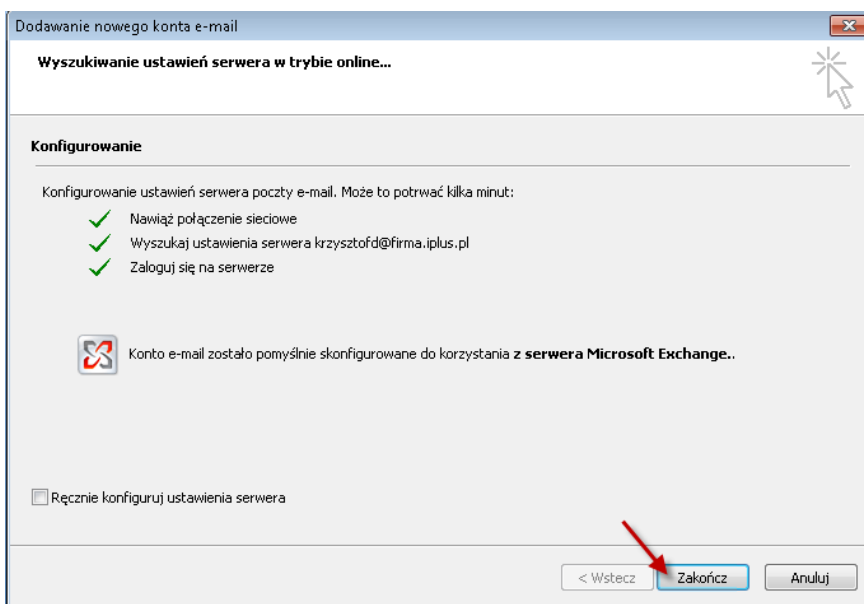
Dodawanie nowego konta e-mail

Wyszukiwanie ustawień serwera w trybie online...

Konfigurowanie

Konfigurowanie ustawień serwera poczty e-mail. Może to potrwać kilka minut:

Nawiąż połączenie sieciowe

Wyszukaj ustawienia serwera krzysztofd@firma.iplus.pl

Zaloguj się na serwerze

Konto e-mail zostało pomyślnie skonfigurowane do korzystania **z serwera Microsoft Exchange.**.

Ręcznie konfiguruj ustawienia serwera

< Wstecz

Zakończ

Anuluj